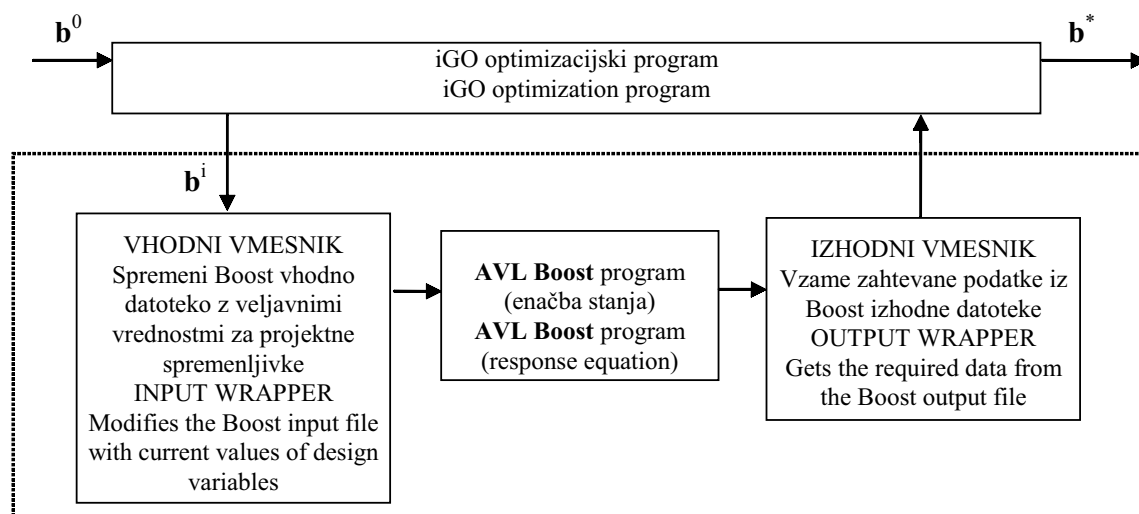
$\mathbf{b}^0$

iGO optimizacijski program
iGO optimization program

$\mathbf{b}^*$

$\mathbf{b}^i$

VHODNI VMESNIK
Spremeni Boost vhodno datoteko z veljavnimi vrednostmi za projektne spremenljivke
INPUT WRAPPER
Modifies the Boost input file with current values of design variables

**AVL Boost** program
(enačba stanja)
**AVL Boost** program
(response equation)

IZHODNI VMESNIK
Vzame zahtevane podatke iz Boost izhodne datoteke
OUTPUT WRAPPER
Gets the required data from the Boost output file